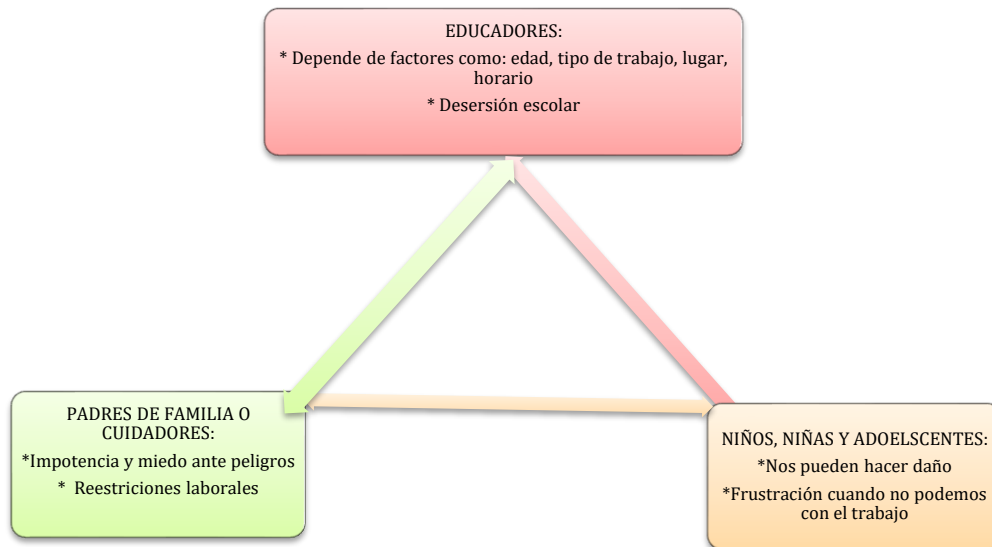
EDUCADORES:

* Depende de factores como: edad, tipo de trabajo, lugar, horario

* Desersión escolar

PADRES DE FAMILIA O CUIDADORES:

*Impotencia y miedo ante peligros

* Reestriciones laborales

NIÑOS, NIÑAS Y ADOELSCENTES:

*Nos pueden hacer daño

*Frustración cuando no podemos con el trabajo